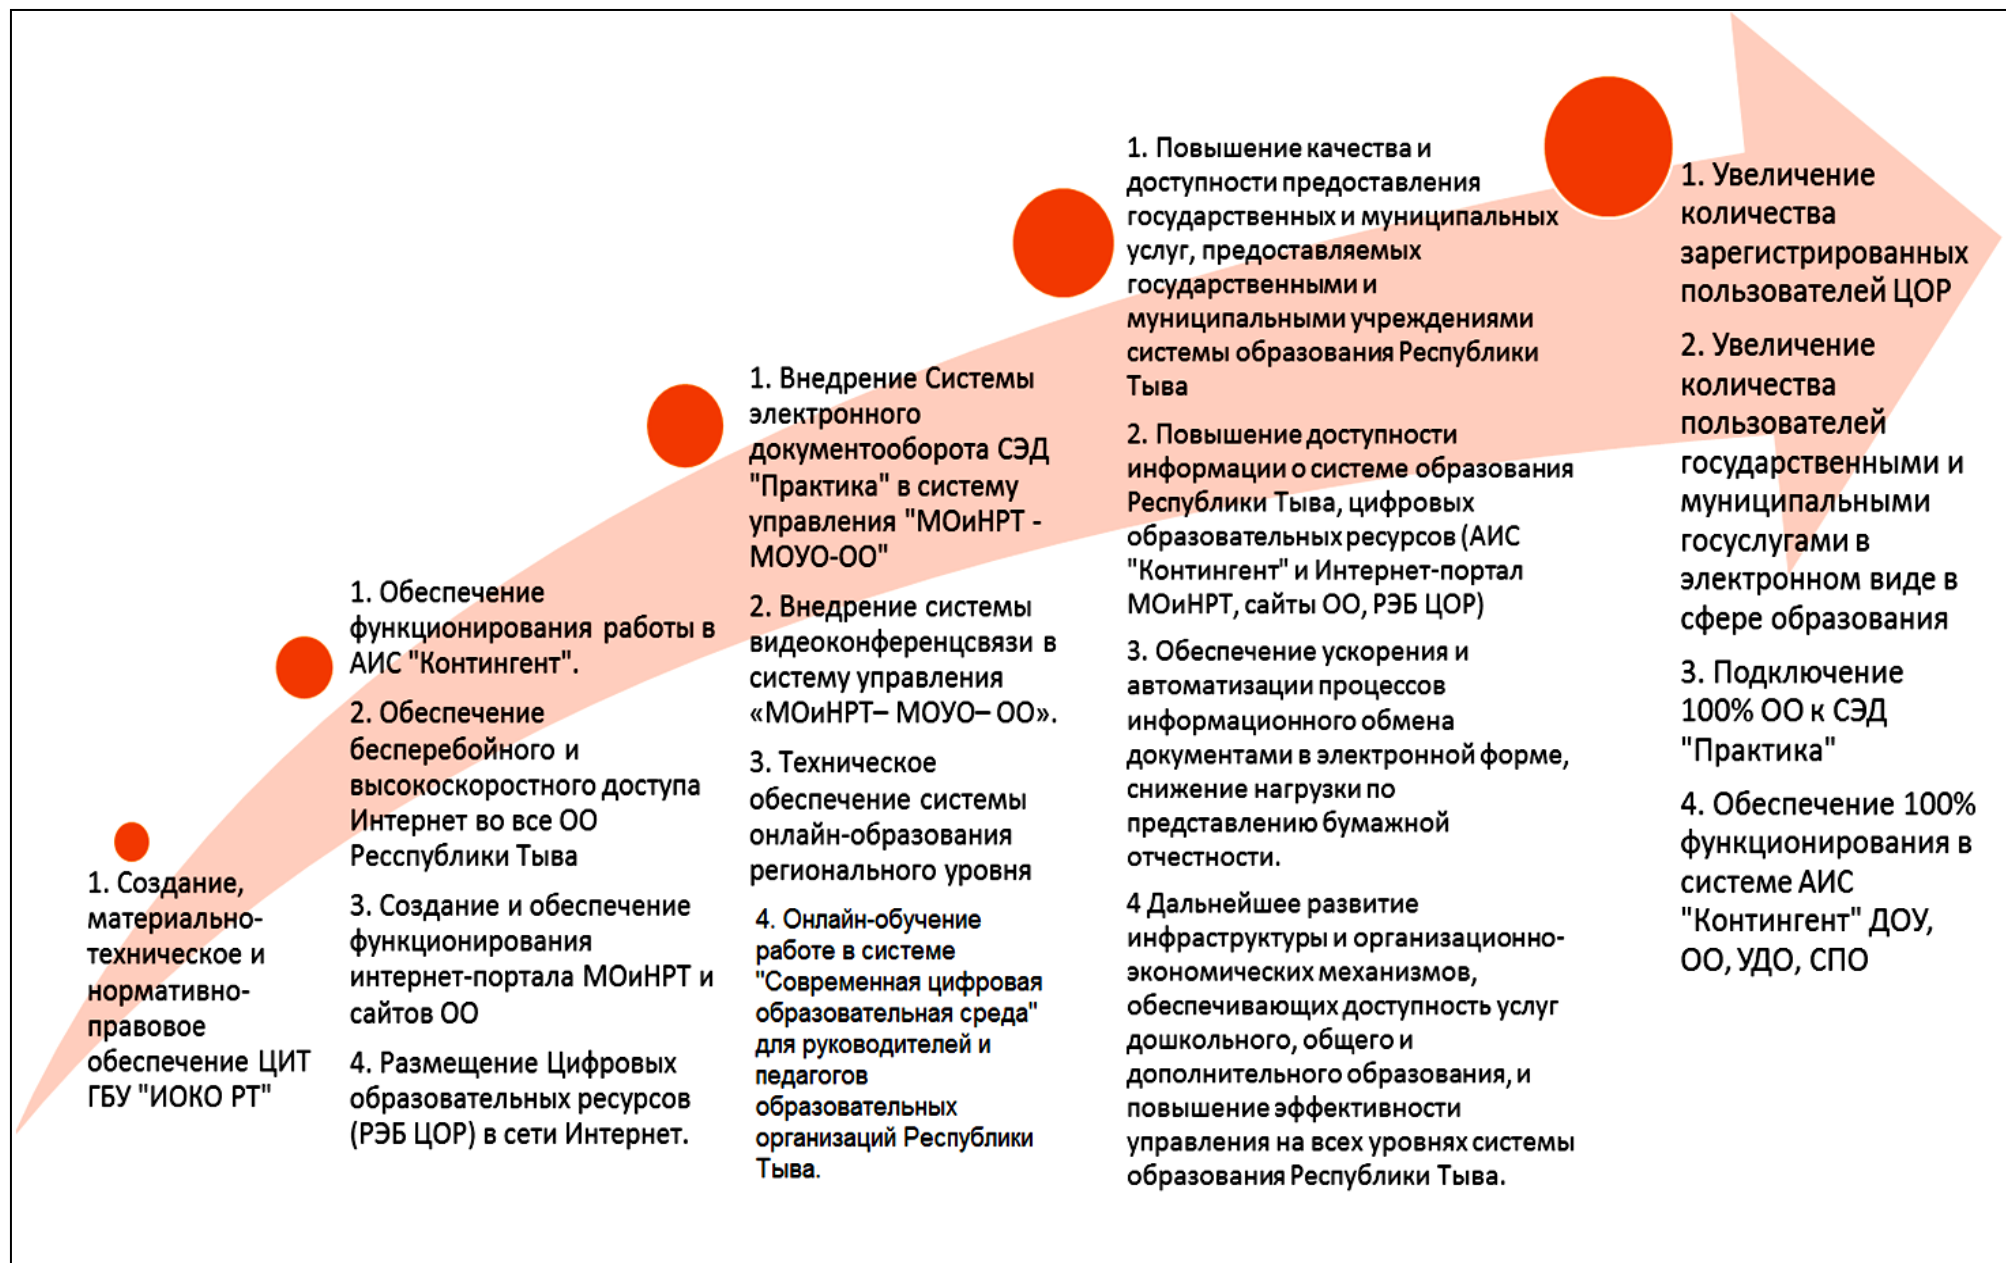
1. Создание, материально-техническое и нормативно-правовое обеспечение ЦИТ ГБУ "ИОКО РТ"

1. Обеспечение функционирования работы в АИС "Контингент".

2. Обеспечение бесперебойного и высокоскоростного доступа Интернет во все ОО Ресспублики Тыва

3. Создание и обеспечение функционирования интернет-портала МОиНРТ и сайтов ОО

4. Размещение Цифровых образовательных ресурсов (РЭБ ЦОР) в сети Интернет.

1. Внедрение Системы электронного документооборота СЭД "Практика" в систему управления "МОиНРТ - МОУО-ОО"

2. Внедрение системы видеоконференцсвязи в систему управления «МОиНРТ– МОУО– ОО».

3. Техническое обеспечение системы онлайн-образования регионального уровня

4. Онлайн-обучение работе в системе "Современная цифровая образовательная среда" для руководителей и педагогов образовательных организаций Республики Тыва.

1. Повышение качества и доступности предоставления государственных и муниципальных услуг, предоставляемых государственными и муниципальными учреждениями системы образования Республики Тыва

2. Повышение доступности информации о системе образования Республики Тыва, цифровых образовательных ресурсов (АИС "Контингент" и Интернет-портал МОиНРТ, сайты ОО, РЭБ ЦОР)

3. Обеспечение ускорения и автоматизации процессов информационного обмена документами в электронной форме, снижение нагрузки по представлению бумажной отчестности.

4 Дальнейшее развитие инфраструктуры и организационно-экономических механизмов, обеспечивающих доступность услуг дошкольного, общего и дополнительного образования, и повышение эффективности управления на всех уровнях системы образования Республики Тыва.

1. Увеличение количества зарегистрированных пользователей ЦОР

2. Увеличение количества пользователей государственными и муниципальными госуслугами в электронном виде в сфере образования

3. Подключение 100% ОО к СЭД "Практика"

4. Обеспечение 100% функционирования в системе АИС "Контингент" ДОУ, ОО, УДО, СПО